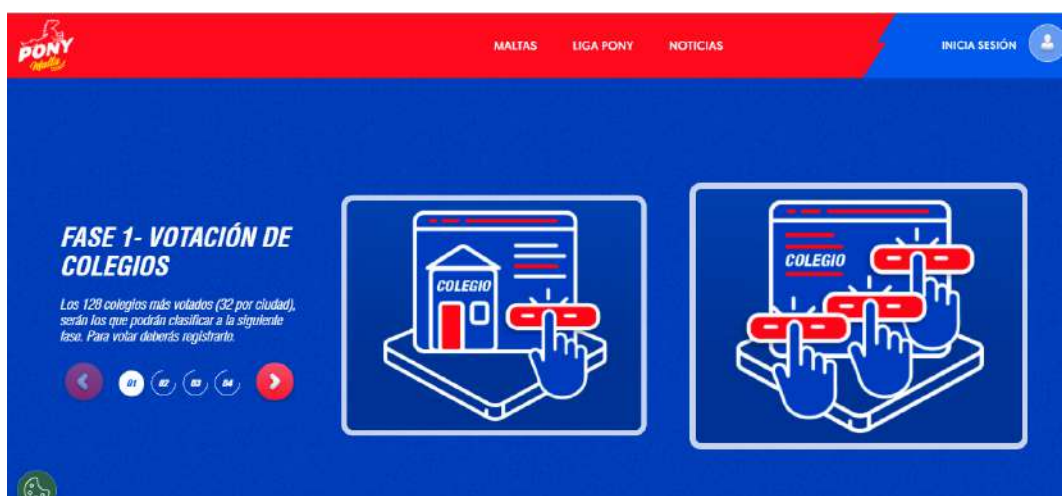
PONY Malta

MALTAS LIGA PONY NOTICIAS

INICIA SESIÓN

FASE 1- VOTACIÓN DE COLEGIOS

Los 128 colegios más votados (32 por ciudad), serán los que podrán clasificar a la siguiente fase. Para votar deberás registrarte.

01 02 03 04

COLEGIO

COLEGIO